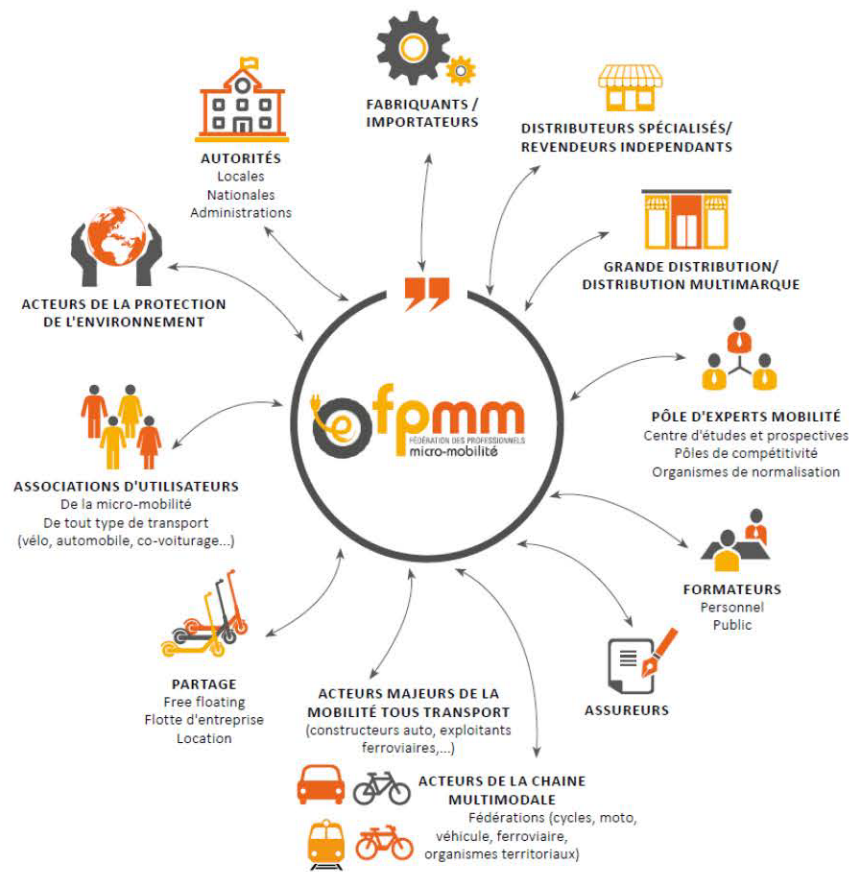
FABRIQUANTS / IMPORTATEURS

DISTRIBUTEURS SPÉCIALISÉS/ REVENDEURS INDEPENDANTS

AUTORITÉS
Locales
Nationales
Administrations

GRANDE DISTRIBUTION/ DISTRIBUTION MULTIMARQUE

ACTEURS DE LA PROTECTION DE L'ENVIRONNEMENT

fpmm
FÉDÉRATION DES PROFESSIONNELS
micro-mobilité

PÔLE D'EXPERTS MOBILITÉ
Centre d'études et prospectives
Pôles de compétitivité
Organismes de normalisation

ASSOCIATIONS D'UTILISATEURS
De la micro-mobilité
De tout type de transport
(vélo, automobile, co-voiturage...)

FORMATEURS
Personnel
Public

ASSUREURS

PARTAGE
Free floating
Flotte d'entreprise
Location

ACTEURS MAJEURS DE LA MOBILITÉ TOUS TRANSPORT
(constructeurs auto, exploitants ferroviaires,...)

ACTEURS DE LA CHAINE MULTIMODALE
Fédérations (cycles, moto, véhicule, ferroviaire, organismes territoriaux)